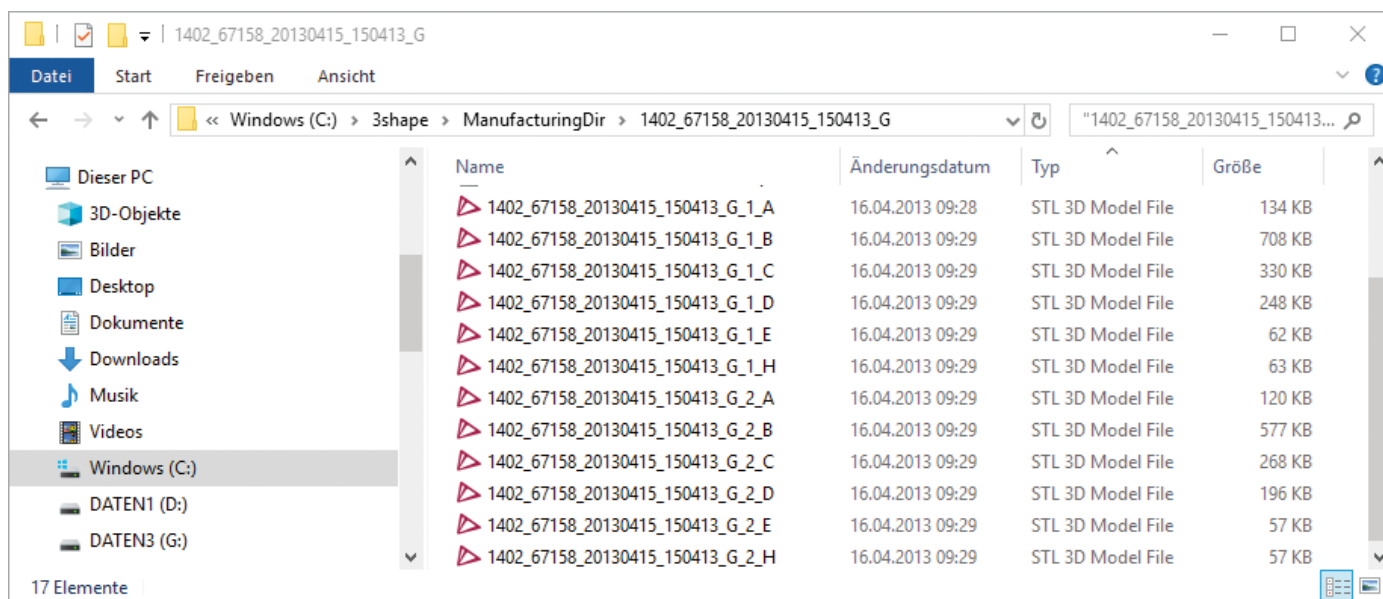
1402_67158_20130415_150413_G

Datei Start Freigeben Ansicht

« Windows (C:) › 3shape › ManufacturingDir › 1402_67158_20130415_150413_G

"1402_67158_20130415_150413...

Dieser PC
3D-Objekte
Bilder
Desktop
Dokumente
Downloads
Musik
Videos
Windows (C:)
DATEN1 (D:)
DATEN3 (G:)

| Name | Änderungsdatum | Typ | Größe |
|---|---|---|---|
| 1402_67158_20130415_150413_G_1_A | 16.04.2013 09:28 | STL 3D Model File | 134 KB |
| 1402_67158_20130415_150413_G_1_B | 16.04.2013 09:29 | STL 3D Model File | 708 KB |
| 1402_67158_20130415_150413_G_1_C | 16.04.2013 09:29 | STL 3D Model File | 330 KB |
| 1402_67158_20130415_150413_G_1_D | 16.04.2013 09:29 | STL 3D Model File | 248 KB |
| 1402_67158_20130415_150413_G_1_E | 16.04.2013 09:29 | STL 3D Model File | 62 KB |
| 1402_67158_20130415_150413_G_1_H | 16.04.2013 09:29 | STL 3D Model File | 63 KB |
| 1402_67158_20130415_150413_G_2_A | 16.04.2013 09:29 | STL 3D Model File | 120 KB |
| 1402_67158_20130415_150413_G_2_B | 16.04.2013 09:29 | STL 3D Model File | 577 KB |
| 1402_67158_20130415_150413_G_2_C | 16.04.2013 09:29 | STL 3D Model File | 268 KB |
| 1402_67158_20130415_150413_G_2_D | 16.04.2013 09:29 | STL 3D Model File | 196 KB |
| 1402_67158_20130415_150413_G_2_E | 16.04.2013 09:29 | STL 3D Model File | 57 KB |
| 1402_67158_20130415_150413_G_2_H | 16.04.2013 09:29 | STL 3D Model File | 57 KB |

17 Elemente